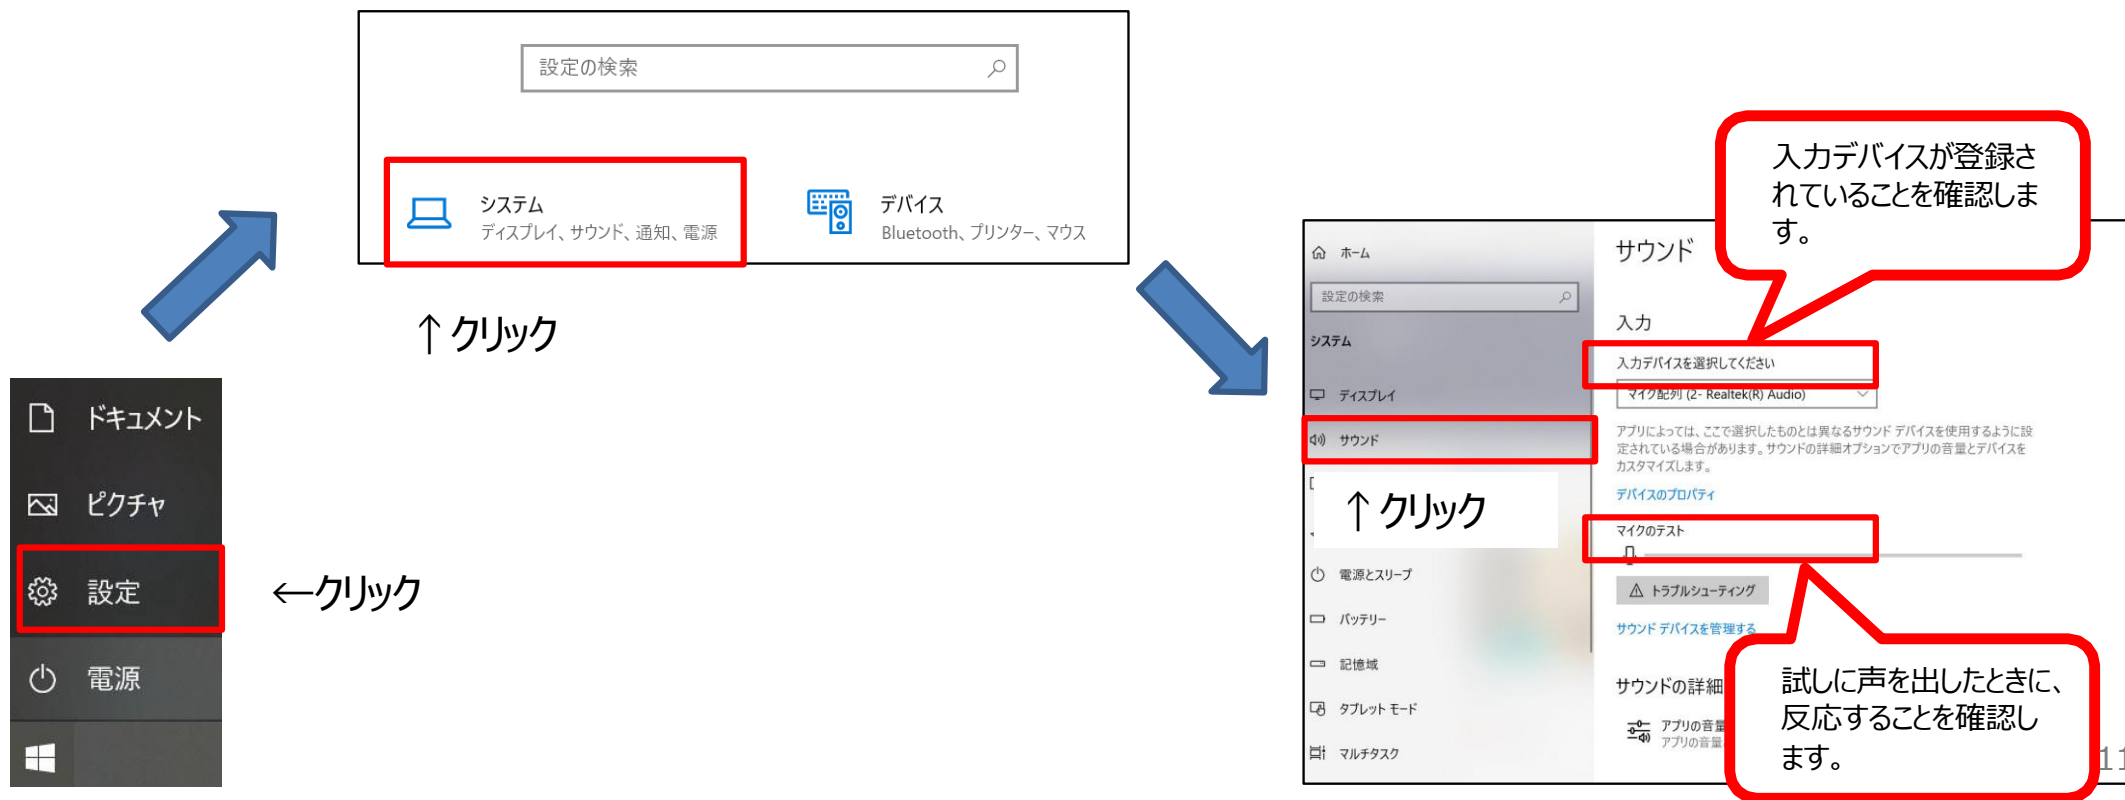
設定の検索

システム
ディスプレイ、サウンド、通知、電源

デバイス
Bluetooth、プリンター、マウス

↑クリック

ドキュメント

ピクチャ

設定

電源

←クリック

ホーム

設定の検索

システム

ディスプレイ

サウンド

↑クリック

電源とスリープ

バッテリー

記憶域

タブレット モード

マルチタスク

サウンド

入力デバイスが登録されていることを確認します。

入力

入力デバイスを選択してください

マイク配列 (2- Realtek(R) Audio)

アプリによっては、ここで選択したものとは異なるサウンド デバイスを使用するように設定されている場合があります。サウンドの詳細オプションでアプリの音量とデバイスをカスタマイズします。

デバイスのプロパティ

マイクのテスト

トラブルシューティング

サウンド デバイスを管理する

サウンドの詳細

アプリの音量
アプリの音量

試しに声を出したときに、反応することを確認します。

11